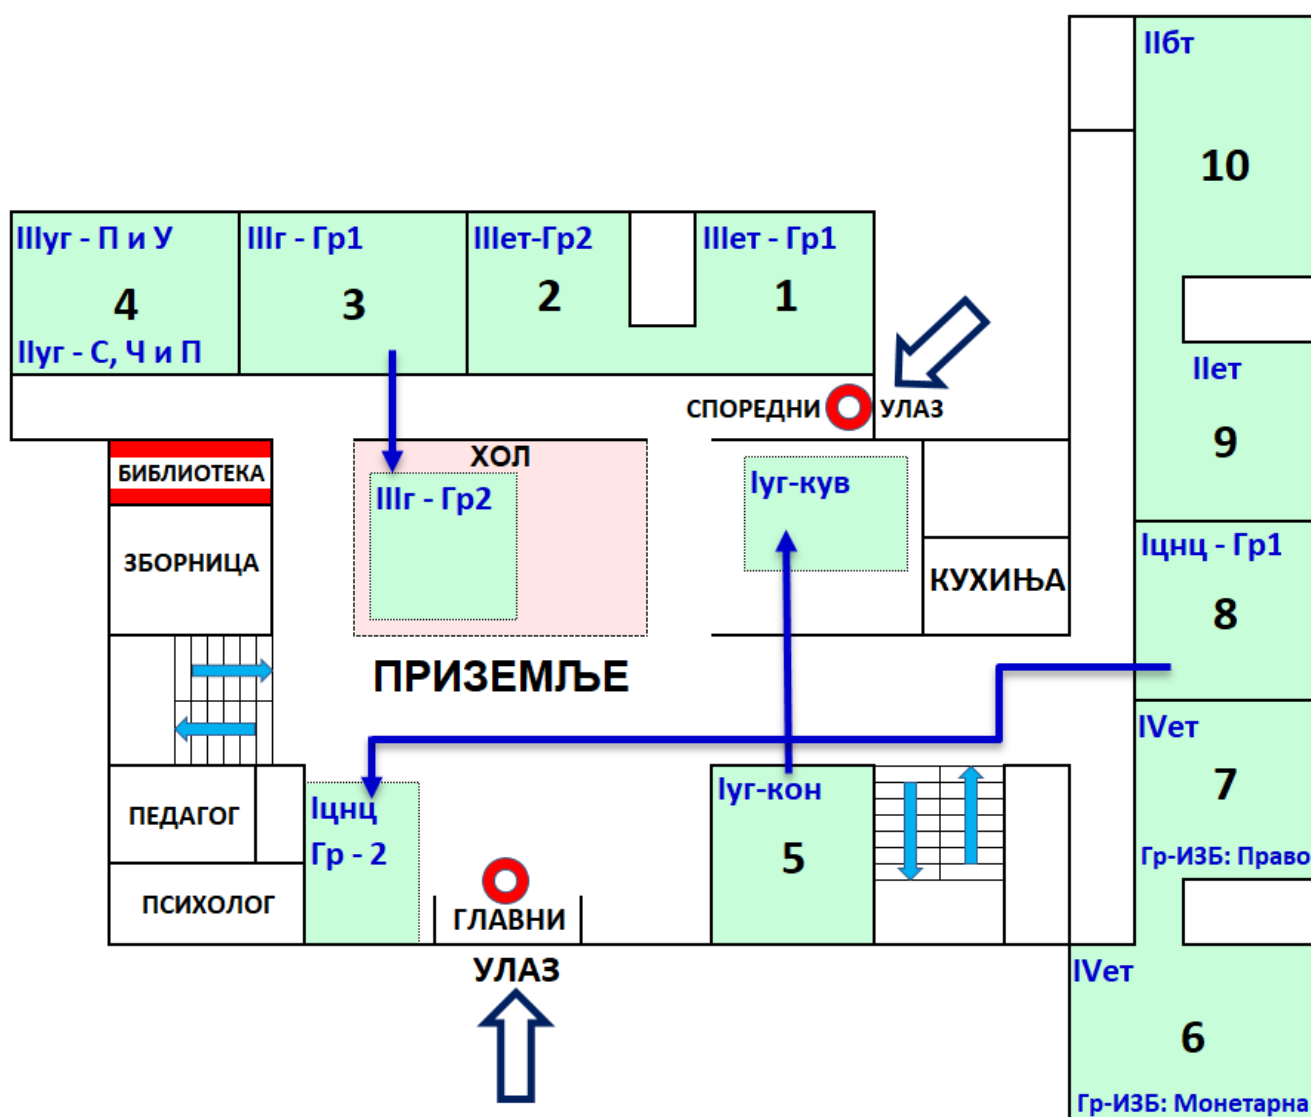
IIбт
10
IIIуг - П и У
4
IIуг - С, Ч и П
IIIг - Гр1
3
IIIет-Гр2
2
IIIет - Гр1
1
IIет
9
СПОРЕДНИ УЛАЗ
БИБЛИОТЕКА
ХОЛ
IIIг - Гр2
Iуг-кув
ЗБОРНИЦА
КУХИЊА
Iцнц - Гр1
8
ПРИЗЕМЉЕ
IVет
7
ПЕДАГОГ
Iцнц
Гр - 2
Iуг-кон
5
Гр-ИЗБ: Право
ПСИХОЛОГ
ГЛАВНИ
УЛАЗ
IVет
6
Гр-ИЗБ: Монетарна